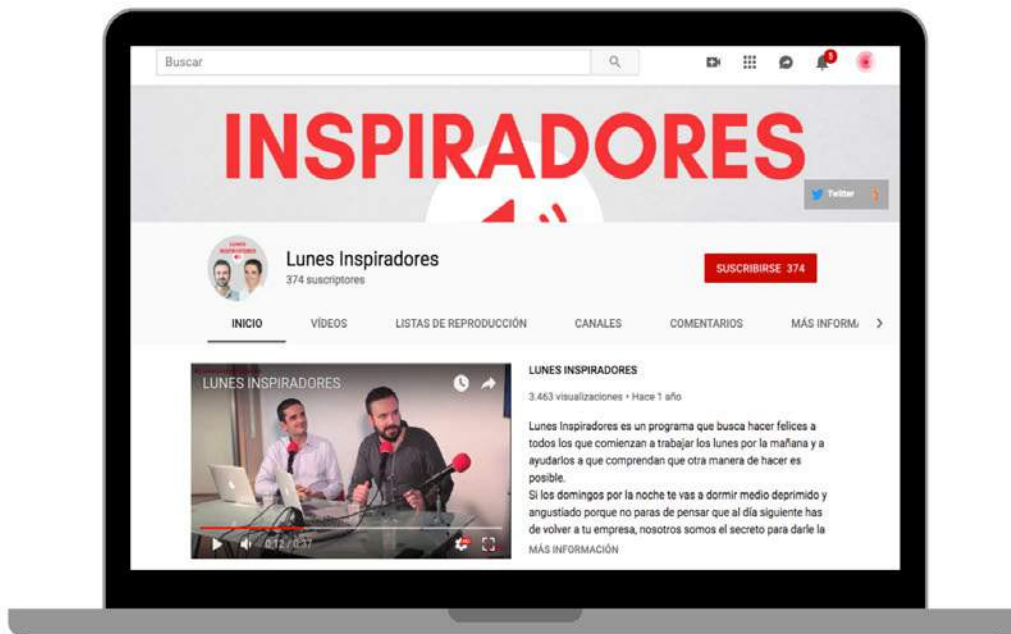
Buscar

INSPIRADORES

Twitter

Lunes Inspiradores
374 suscriptores

SUSCRIBIRSE 374

INICIO VÍDEOS LISTAS DE REPRODUCCIÓN CANALES COMENTARIOS MÁS INFORM

LUNES INSPIRADORES

0:12 / 0:37

LUNES INSPIRADORES
3.463 visualizaciones • Hace 1 año

Lunes Inspiradores es un programa que busca hacer felices a todos los que comienzan a trabajar los lunes por la mañana y a ayudarlos a que comprendan que otra manera de hacer es posible.
Si los domingos por la noche te vas a dormir medio deprimido y angustiado porque no paras de pensar que al día siguiente has de volver a tu empresa, nosotros somos el secreto para darle la
MÁS INFORMACIÓN